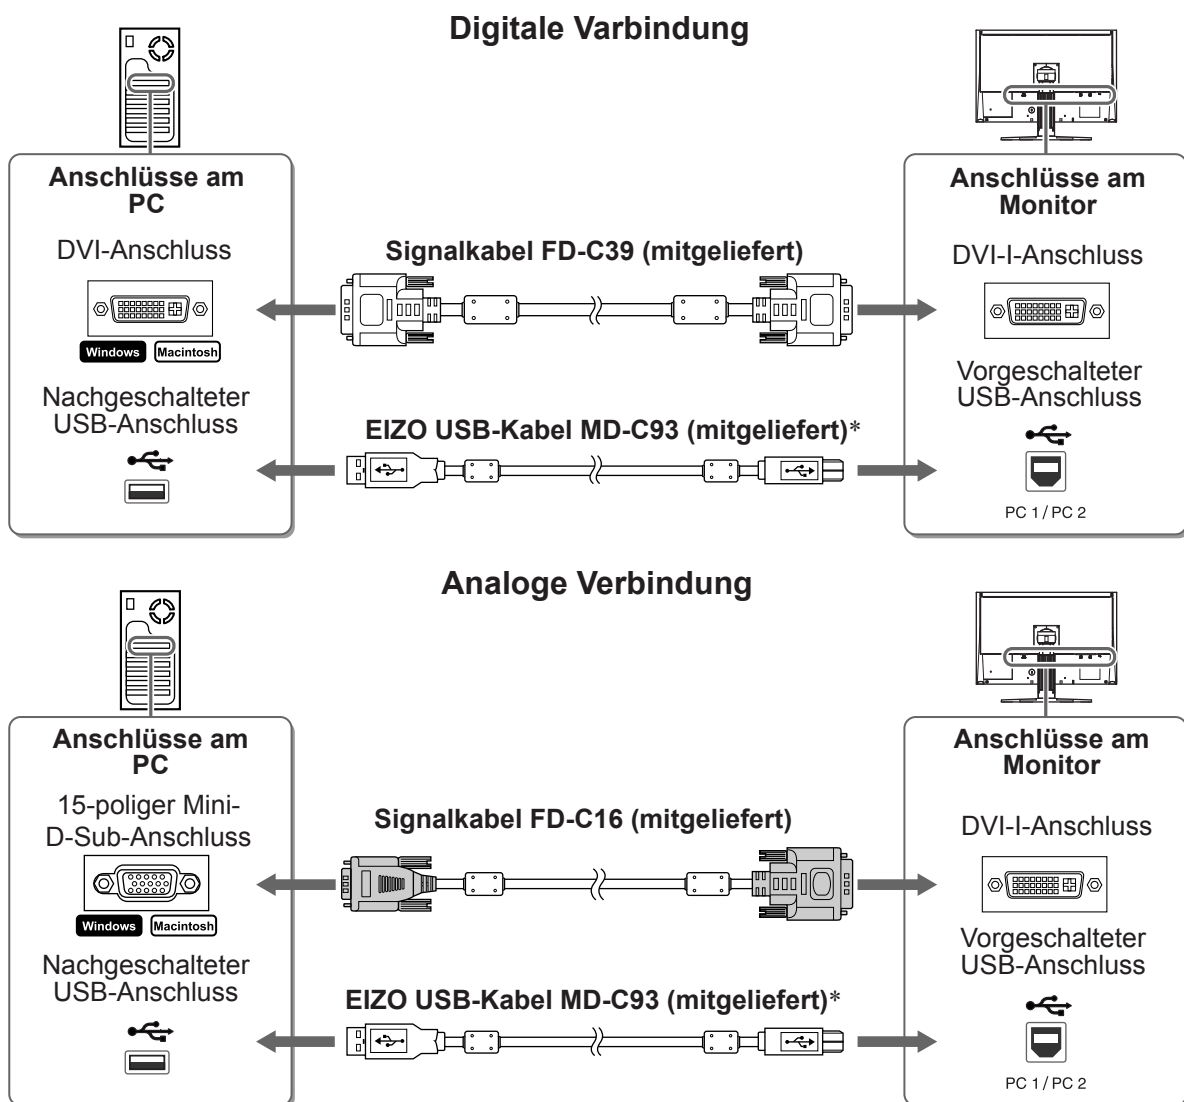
Digitale Varbindung

Anschlüsse am PC

DVI-Anschluss

Windows Macintosh

Nachgeschalteter USB-Anschluss

Signalkabel FD-C39 (mitgeliefert)

EIZO USB-Kabel MD-C93 (mitgeliefert)*

Anschlüsse am Monitor

DVI-I-Anschluss

Vorgeschalteter USB-Anschluss

PC 1 / PC 2

Analoge Verbindung

Anschlüsse am PC

15-poliger Mini-D-Sub-Anschluss

Windows Macintosh

Nachgeschalteter USB-Anschluss

Signalkabel FD-C16 (mitgeliefert)

EIZO USB-Kabel MD-C93 (mitgeliefert)*

Anschlüsse am Monitor

DVI-I-Anschluss

Vorgeschalteter USB-Anschluss

PC 1 / PC 2